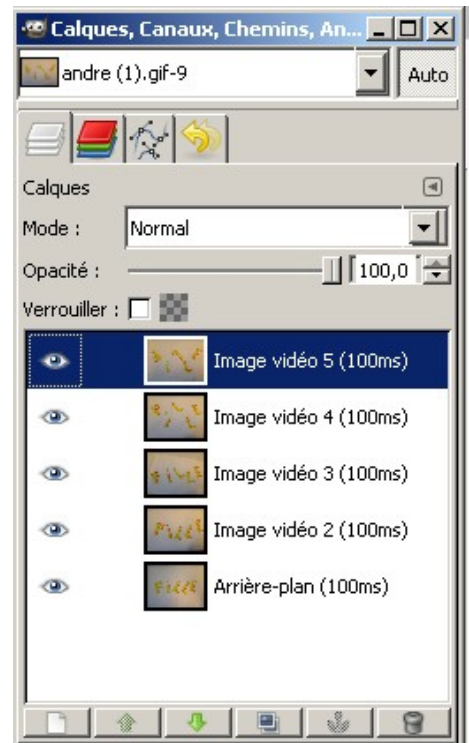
Calques, Canaux, Chemins, An...

andre (1).gif-9

Auto

Calques

Mode : Normal

Opacité : 100,0

Verrouiller :

Image vidéo 5 (100ms)

Image vidéo 4 (100ms)

Image vidéo 3 (100ms)

Image vidéo 2 (100ms)

Arrière-plan (100ms)